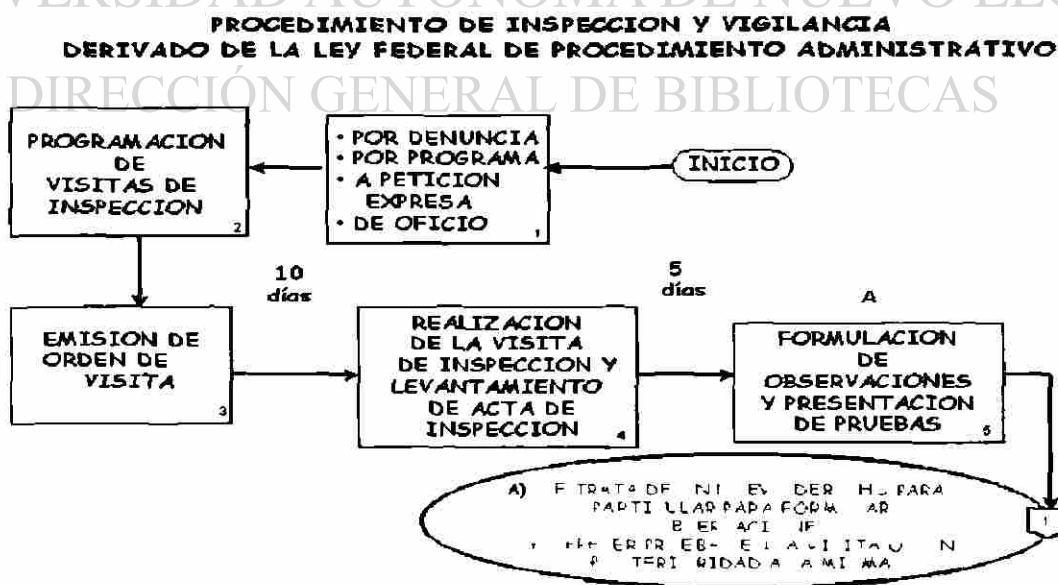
VERSIDAD AUTÓNOMA DE NUEVO LEÓ

PROCEDIMIENTO DE INSPECCION Y VIGILANCIA DERIVADO DE LA LEY FEDERAL DE PROCEDIMIENTO ADMINISTRATIVO

DIRECCIÓN GENERAL DE BIBLIOTECAS

PROGRAMACION DE VISITAS DE INSPECCION 2

• POR DENUNCIA
• POR PROGRAMA
• A PETICION EXPRESA
• DE OFICIO 1

INICIO

10 días

5 días

A

EMISION DE ORDEN DE VISITA 3

REALIZACION DE LA VISITA DE INSPECCION Y LEVANTAMIENTO DE ACTA DE INSPECCION 4

FORMULACION DE OBSERVACIONES Y PRESENTACION DE PRUEBAS 5

A) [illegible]

1